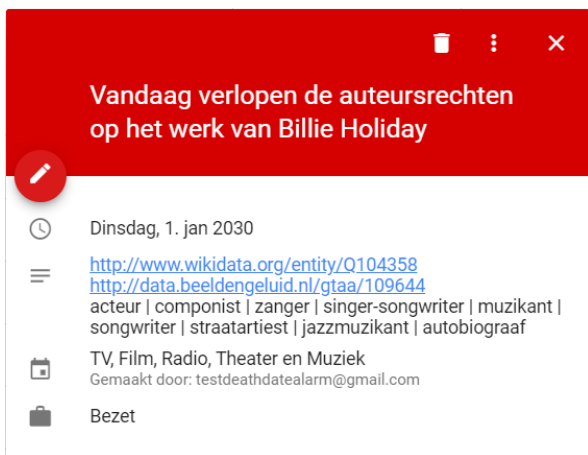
Vandaag verlopen de auteursrechten op het werk van Billie Holiday

Dinsdag, 1. jan 2030

http://www.wikidata.org/entity/Q104358
http://data.beeldengeluid.nl/gtaa/109644
acteur | componist | zanger | singer-songwriter | muzikant | songwriter | straatartiest | jazzmuzikant | autobiograaf

TV, Film, Radio, Theater en Muziek
Gemaakt door: testdeathdatealarm@gmail.com

Bezet